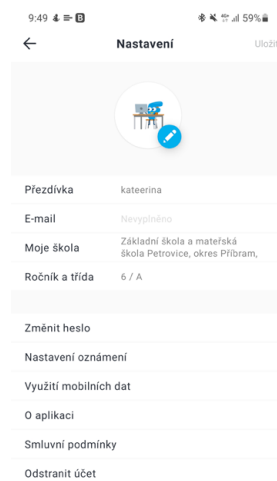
9:49 59%

Nastavení Uložit

| Přezdívka | kateerina |
|---|---|
| E-mail | Nevyplněno |
| Moje škola | Základní škola a mateřská škola Petrovice, okres Příbram, |
| Ročník a třída | 6 / A |

Změnit heslo

Nastavení oznámení

Využití mobilních dat

O aplikaci

Smluvní podmínky

Odstranit účet